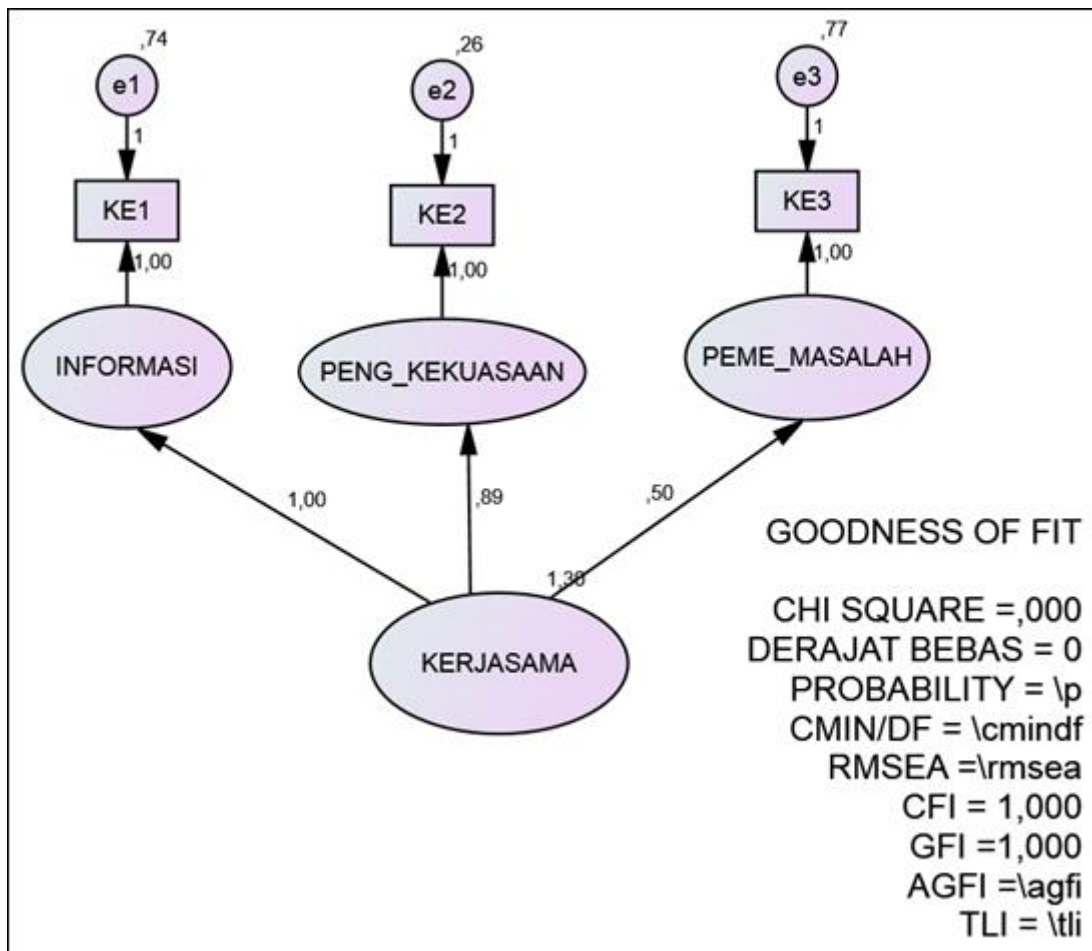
,74
e1
1
KE1
1,00
,26
e2
1
KE2
1,00
,77
e3
1
KE3
1,00
INFORMASI
PENG_KEKUASAAN
PEME_MASALAH
1,00
,89
,50
1,30
KERJASAMA

GOODNESS OF FIT

CHI SQUARE =,000
DERAJAT BEBAS = 0
PROBABILITY = \p
CMIN/DF = \cmindf
RMSEA =\rmsea
CFI = 1,000
GFI =1,000
AGFI =\agfi
TLI = \tli